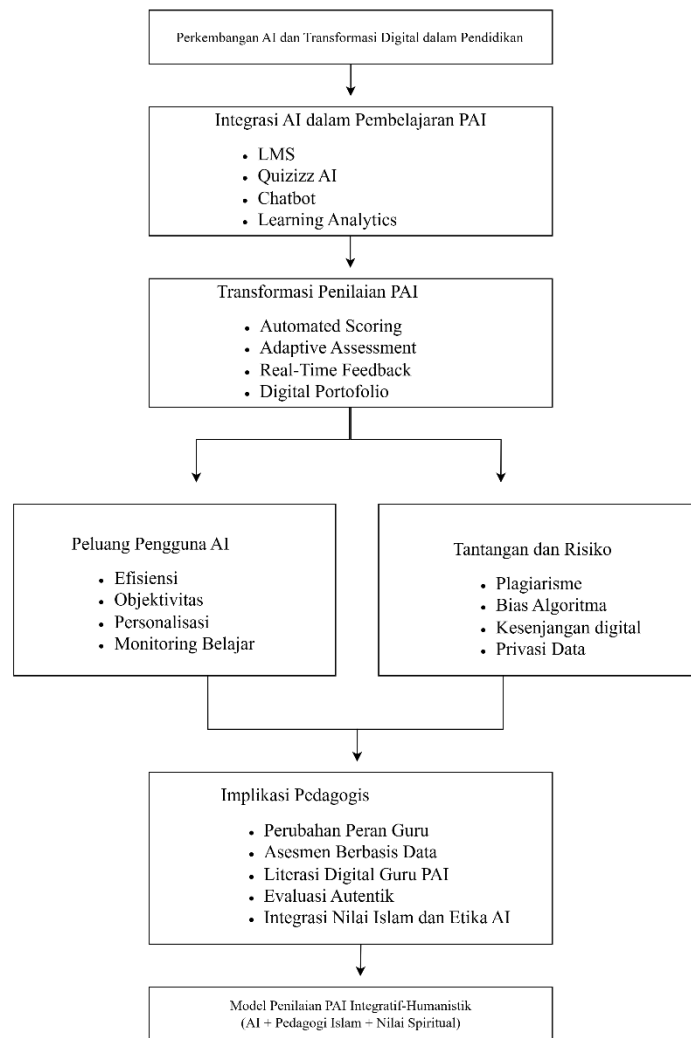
Perkembangan AI dan Transformasi Digital dalam Pendidikan

Integrasi AI dalam Pembelajaran PAI

- LMS
- Quizizz AI
- Chatbot
- Learning Analytics

Transformasi Penilaian PAI

- Automated Scoring
- Adaptive Assessment
- Real-Time Feedback
- Digital Portofolio

Peluang Pengguna AI

- Efisiensi
- Objektivitas
- Personalisasi
- Monitoring Belajar

Tantangan dan Risiko

- Plagiarisme
- Bias Algoritma
- Kesenjangan digital
- Privasi Data

Implikasi Pedagogis

- Perubahan Peran Guru
- Asesmen Berbasis Data
- Literasi Digital Guru PAI
- Evaluasi Autentik
- Integrasi Nilai Islam dan Etika AI

Model Penilaian PAI Integratif-Humanistik
(AI + Pedagogi Islam + Nilai Spiritual)